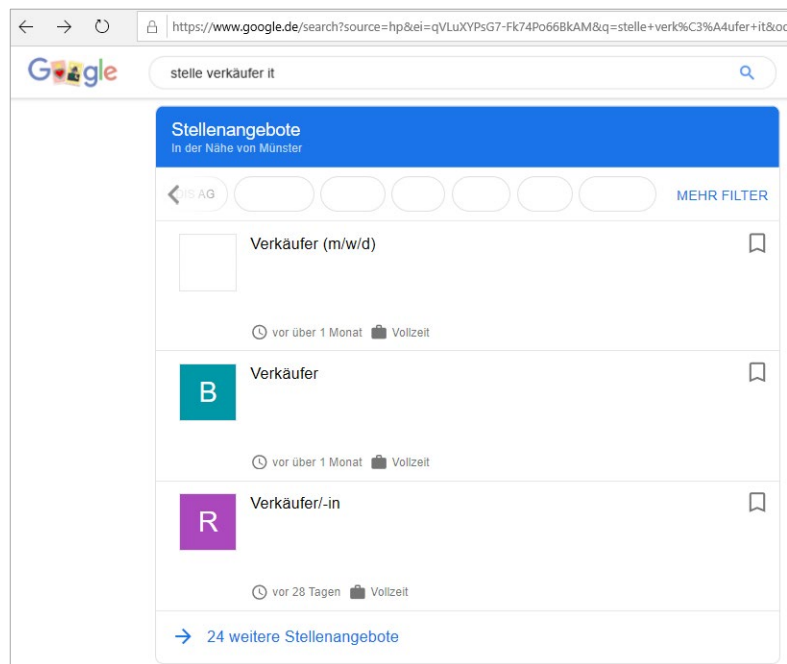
https://www.google.de/search?source=hp&ei=qVLuXYPsG7-Fk74Po66BkAM&q=stelle+verk%C3%A4ufer+it&o

Google

stelle verkäufer it

Stellenangebote
In der Nähe von Münster

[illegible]AG

MEHR FILTER

Verkäufer (m/w/d)

vor über 1 Monat Vollzeit

B

Verkäufer

vor über 1 Monat Vollzeit

R

Verkäufer/-in

vor 28 Tagen Vollzeit

24 weitere Stellenangebote